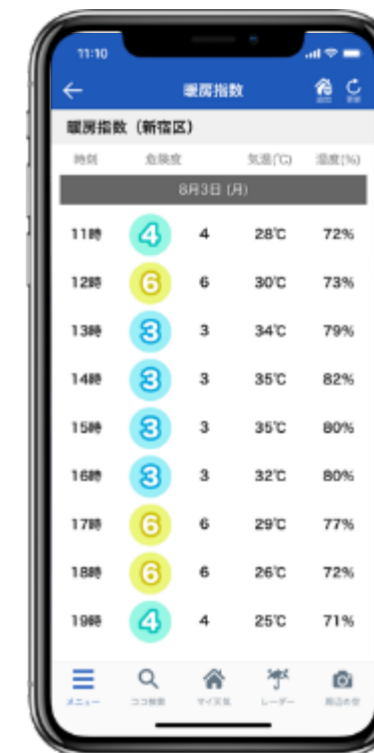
11:10

暖房指数

暖房指数（新宿区）

| 時刻 | 危険度 | | 気温(℃) | 湿度(%) |
|---|---|---|---|---|
| 8月3日 (月) | | | | |
| 11時 | 4 | 4 | 28℃ | 72% |
| 12時 | 6 | 6 | 30℃ | 73% |
| 13時 | 3 | 3 | 34℃ | 79% |
| 14時 | 3 | 3 | 35℃ | 82% |
| 15時 | 3 | 3 | 35℃ | 80% |
| 16時 | 3 | 3 | 32℃ | 80% |
| 17時 | 6 | 6 | 29℃ | 77% |
| 18時 | 6 | 6 | 26℃ | 72% |
| 19時 | 4 | 4 | 25℃ | 71% |

メニュー　ココ検索　マイ天気　レーダー　周辺の空